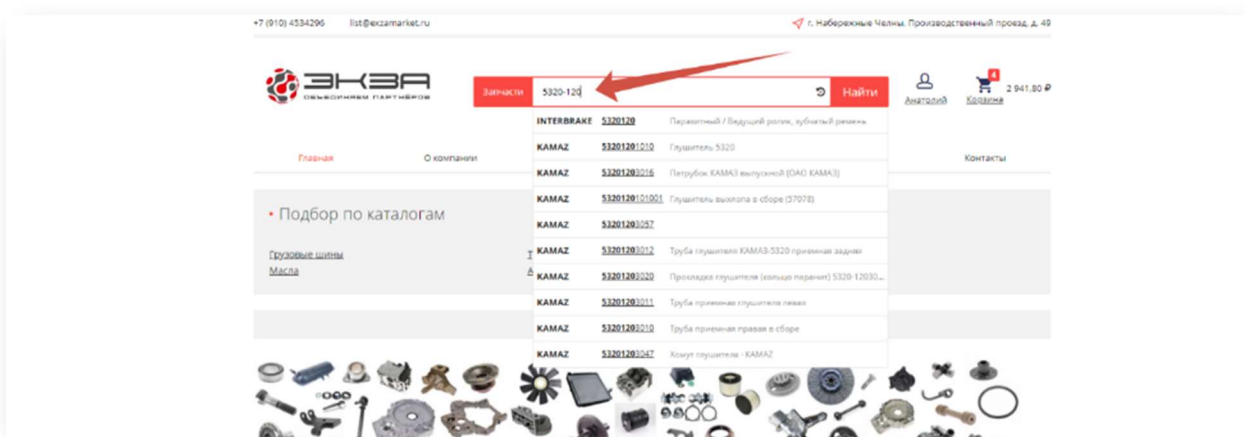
+7 (910) 4534296 list@exzamarket.ru

г. Набережные Челны, Производственный проезд, д. 49

ЭКЗА
объединяем партнёров

Запчасти 5320-120 Найти

Анатолий

4
Корзина 2 941,80 ₽

| | | |
|---|---|---|
| INTERBRAKE | 5320120 | Паразитный / Ведущий ролик, зубчатый ремень |
| KAMAZ | 53201201010 | Глушитель 5320 |
| KAMAZ | 53201203016 | Патрубок КАМАЗ выпускной (ОАО КАМАЗ) |
| KAMAZ | 5320120101001 | Глушитель выхлопа в сборе (57078) |
| KAMAZ | 53201203057 | |
| KAMAZ | 53201203012 | Труба глушителя КАМАЗ-5320 приемная задняя |
| KAMAZ | 53201203020 | Прокладка глушителя (кольцо перанит) 5320-12030... |
| KAMAZ | 53201203011 | Труба приемная глушителя левая |
| KAMAZ | 53201203010 | Труба приемная правая в сборе |
| KAMAZ | 53201203047 | Хомут глушителя - KAMAZ |

Главная О компании Контакты

• Подбор по каталогам

Грузовые шины
Масла